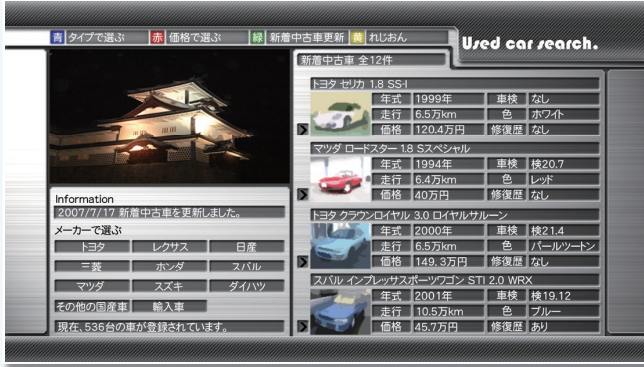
青 タイプで選ぶ　赤 価格で選ぶ　緑 新着中古車更新　黄 れじおん

Used car search.

新着中古車 全12件

Information
2007/7/17 新着中古車を更新しました。

メーカーで選ぶ

| トヨタ | レクサス | 日産 |
|---|---|---|
| 三菱 | ホンダ | スバル |
| マツダ | スズキ | ダイハツ |
| その他の国産車 | 輸入車 | |

現在、536台の車が登録されています。

トヨタ セリカ 1.8 SS-I

| 年式 | 1999年 | 車検 | なし |
|---|---|---|---|
| 走行 | 6.5万km | 色 | ホワイト |
| 価格 | 120.4万円 | 修復歴 | なし |

マツダ ロードスター 1.8 Sスペシャル

| 年式 | 1994年 | 車検 | 検20.7 |
|---|---|---|---|
| 走行 | 6.4万km | 色 | レッド |
| 価格 | 40万円 | 修復歴 | なし |

トヨタ クラウンロイヤル 3.0 ロイヤルサルーン

| 年式 | 2000年 | 車検 | 検21.4 |
|---|---|---|---|
| 走行 | 6.5万km | 色 | パールツートン |
| 価格 | 149.3万円 | 修復歴 | なし |

スバル インプレッサスポーツワゴン STI 2.0 WRX

| 年式 | 2001年 | 車検 | 検19.12 |
|---|---|---|---|
| 走行 | 10.5万km | 色 | ブルー |
| 価格 | 45.7万円 | 修復歴 | あり |